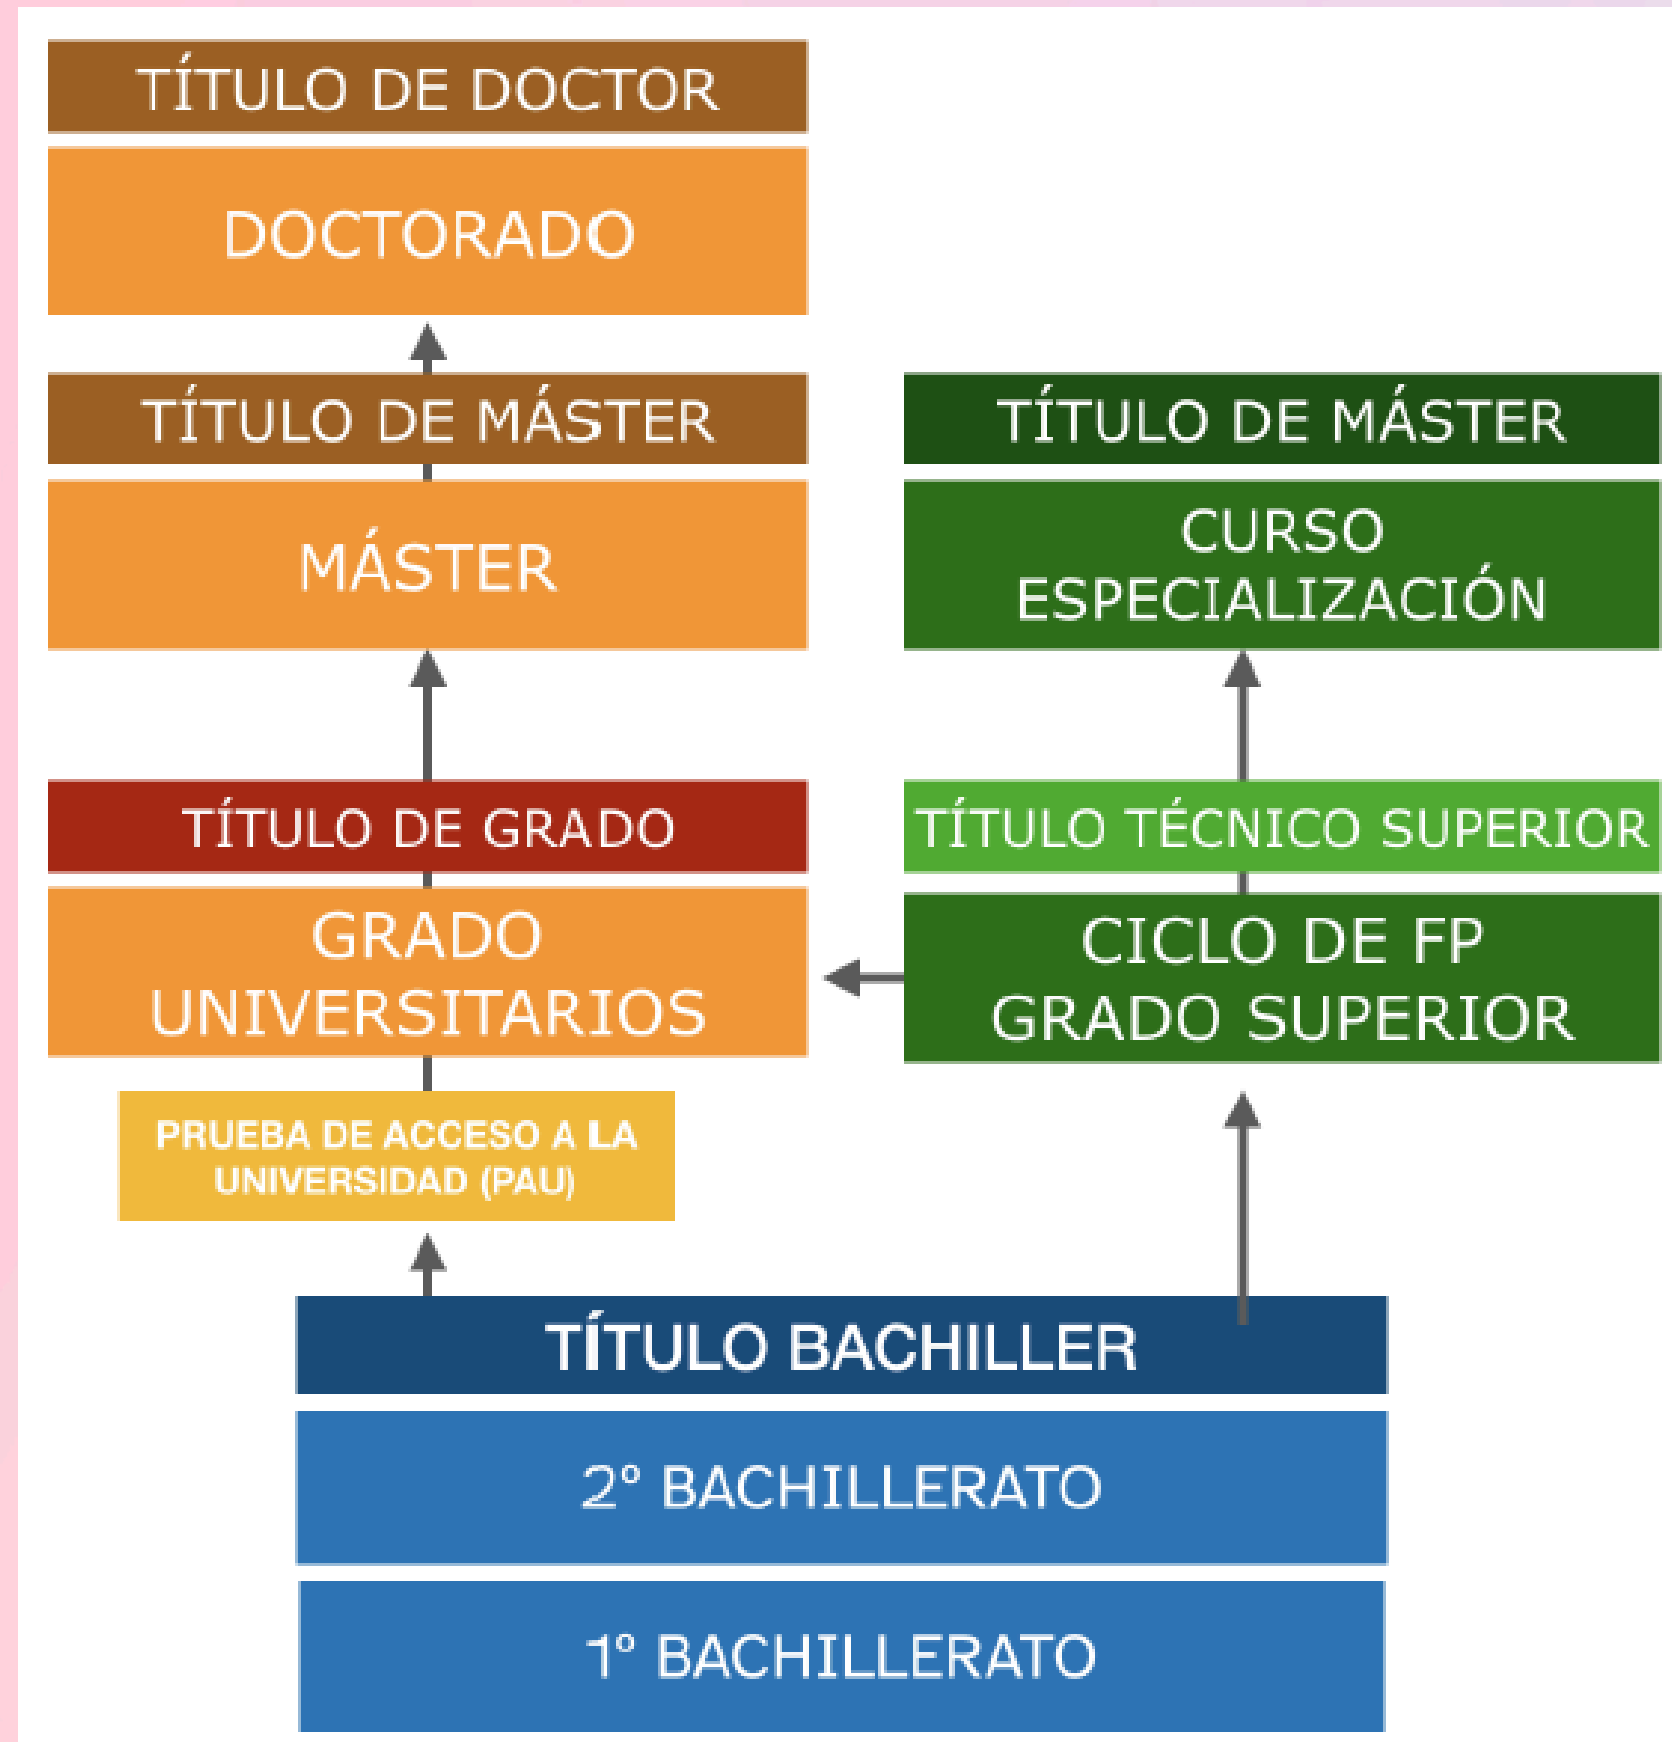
TÍTULO DE DOCTOR

DOCTORADO

TÍTULO DE MÁSTER

MÁSTER

TÍTULO DE MÁSTER

CURSO ESPECIALIZACIÓN

TÍTULO DE GRADO

GRADO UNIVERSITARIOS

TÍTULO TÉCNICO SUPERIOR

CICLO DE FP GRADO SUPERIOR

PRUEBA DE ACCESO A LA UNIVERSIDAD (PAU)

TÍTULO BACHILLER

2° BACHILLERATO

1° BACHILLERATO